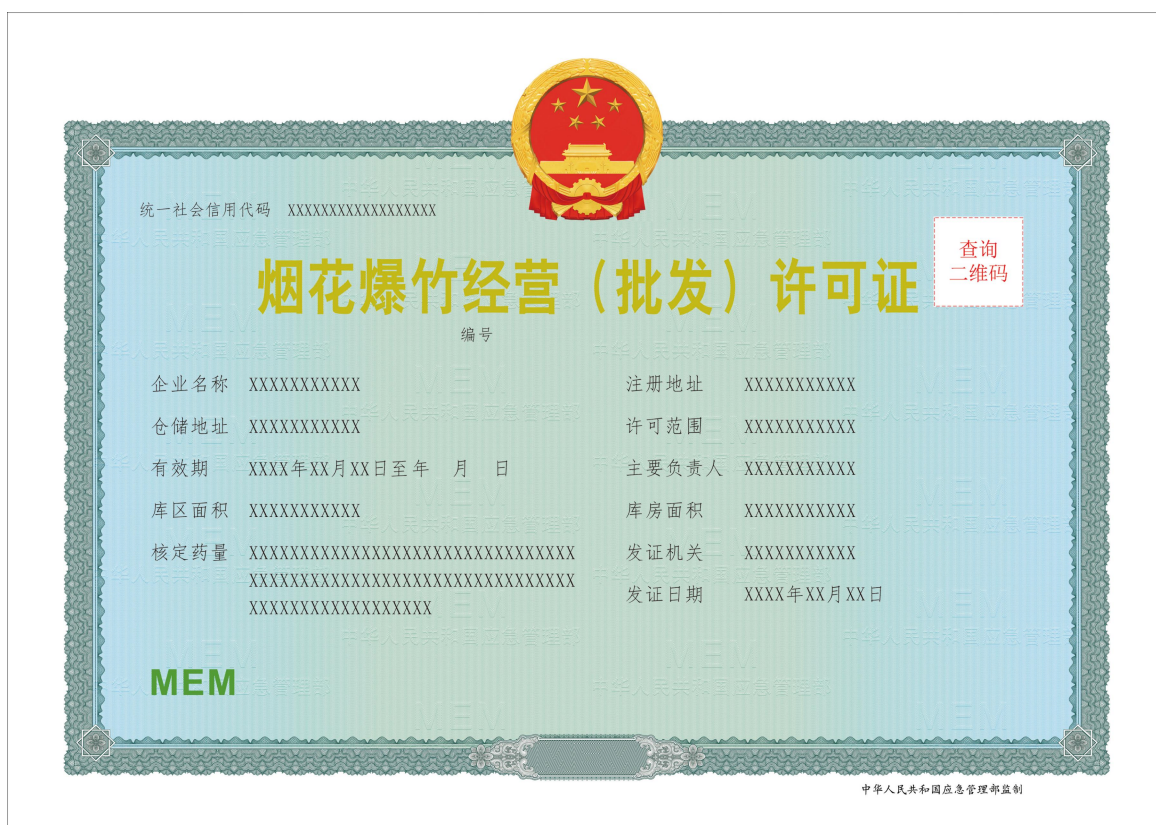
统一社会信用代码 XXXXXXXXXXXXXXXXXX

烟花爆竹经营（批发）许可证

查询
二维码

编号

企业名称 XXXXXXXXXXX

仓储地址 XXXXXXXXXXX

有效期 XXXX年XX月XX日至 年 月 日

库区面积 XXXXXXXXXXX

核定药量 XXXXXXXXXXXXXXXXXXXXXXXXXXXXXXXXX XXXXXXXXXXXXXXXXXXXXXXXXXXXXXXXXX XXXXXXXXXXXXXXXXXXX

注册地址 XXXXXXXXXXX

许可范围 XXXXXXXXXXX

主要负责人 XXXXXXXXXXX

库房面积 XXXXXXXXXXX

发证机关 XXXXXXXXXXX

发证日期 XXXX年XX月XX日

MEM

中华人民共和国应急管理部监制